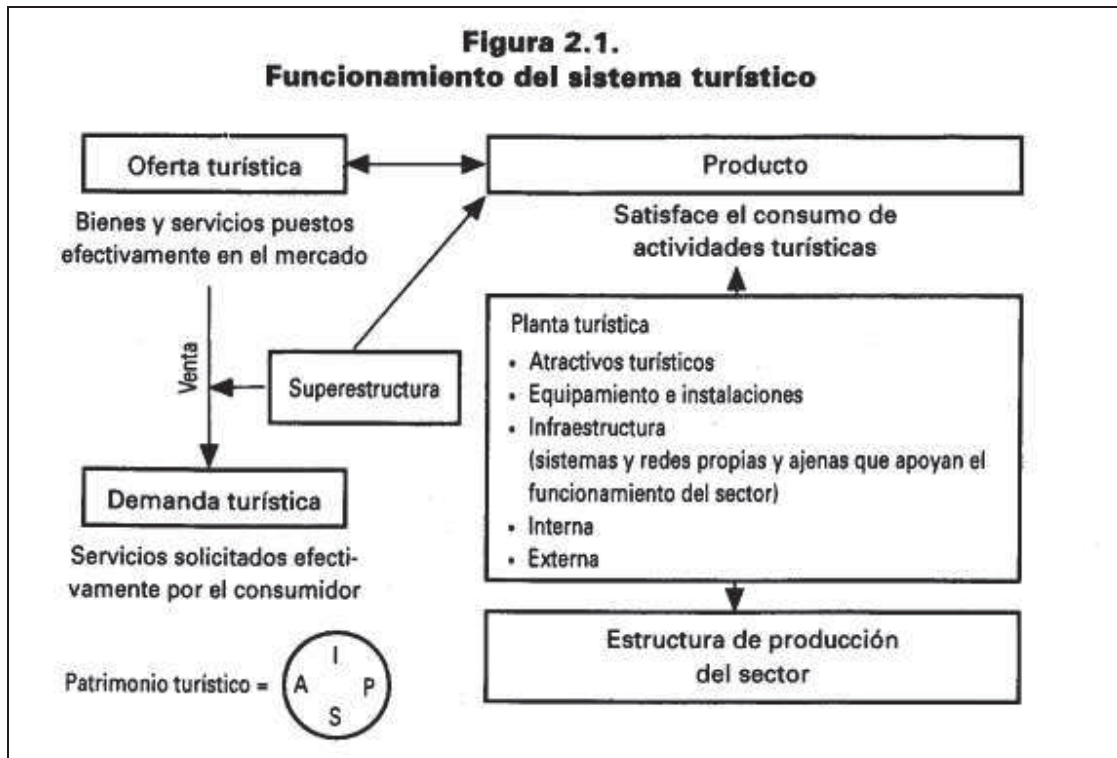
Figura 2.1.
Funcionamiento del sistema turístico

Oferta turística

Bienes y servicios puestos efectivamente en el mercado

Producto

Satisface el consumo de actividades turísticas

Venta

Superestructura

Planta turística
• Atractivos turísticos
• Equipamiento e instalaciones
• Infraestructura
(sistemas y redes propias y ajenas que apoyan el funcionamiento del sector)
• Interna
• Externa

Demanda turística

Servicios solicitados efectivamente por el consumidor

Estructura de producción del sector

Patrimonio turístico = I A P S